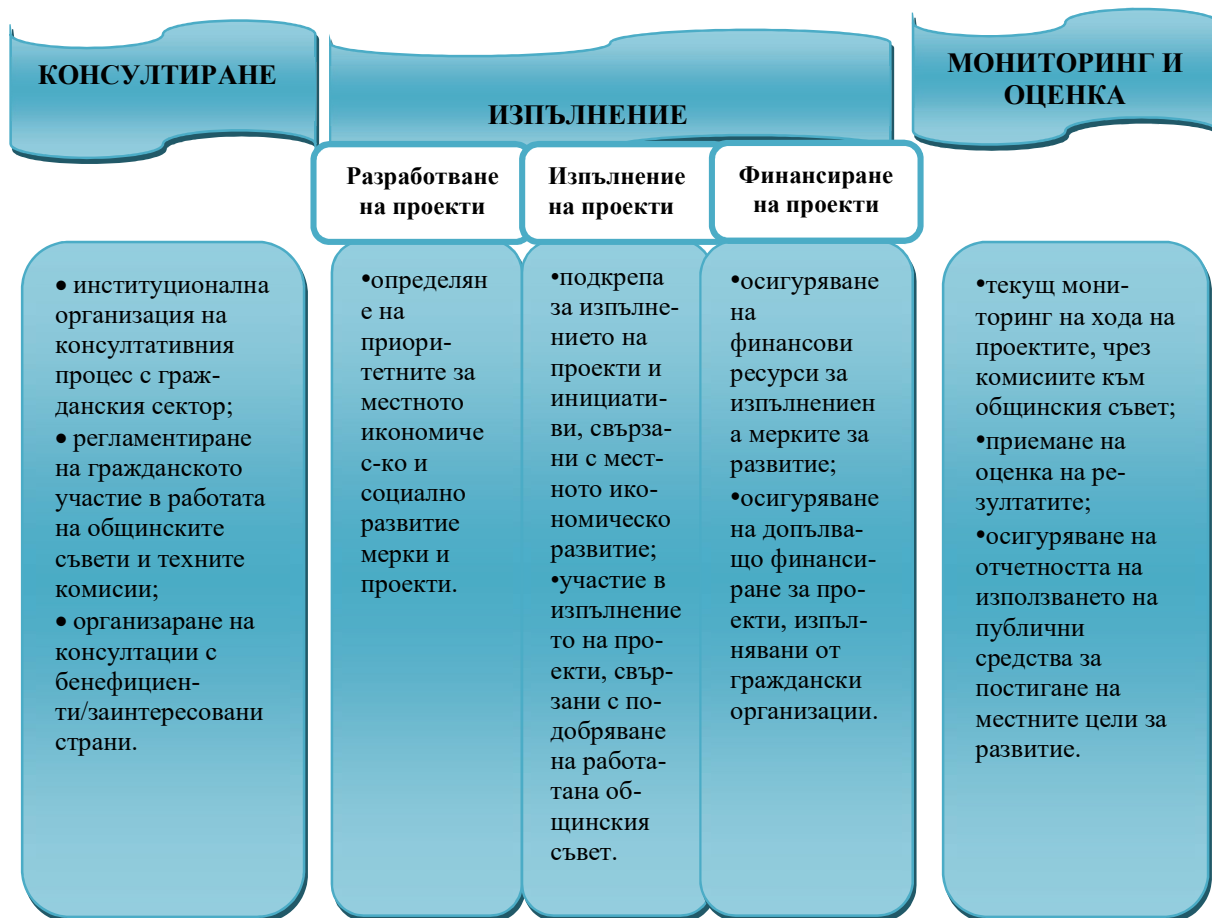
КОНСУЛТИРАНЕ

ИЗПЪЛНЕНИЕ

МОНИТОРИНГ И ОЦЕНКА

Разработване на проекти

Изпълнение на проекти

Финансиране на проекти

• институционална организация на консултативния процес с гражданския сектор;
• регламентиране на гражданското участие в работата на общинските съвети и техните комисии;
• организаране на консултации с бенефициенти/заинтересовани страни.

•определяне на приоритетните за местното икономичес-ко и социално развитие мерки и проекти.

•подкрепа за изпълнението на проекти и инициативи, свързани с местното икономическо развитие;
•участие в изпълнението на проекти, свързани с подобряване на работатана общинския съвет.

•осигуряване на финансови ресурси за изпълнениена мерките за развитие;
•осигуряване на допълващо финансиране за проекти, изпълнявани от граждански организации.

•текущ мониторинг на хода на проектите, чрез комисиите към общинския съвет;
•приемане на оценка на резултатите;
•осигуряване на отчетността на използването на публични средства за постигане на местните цели за развитие.